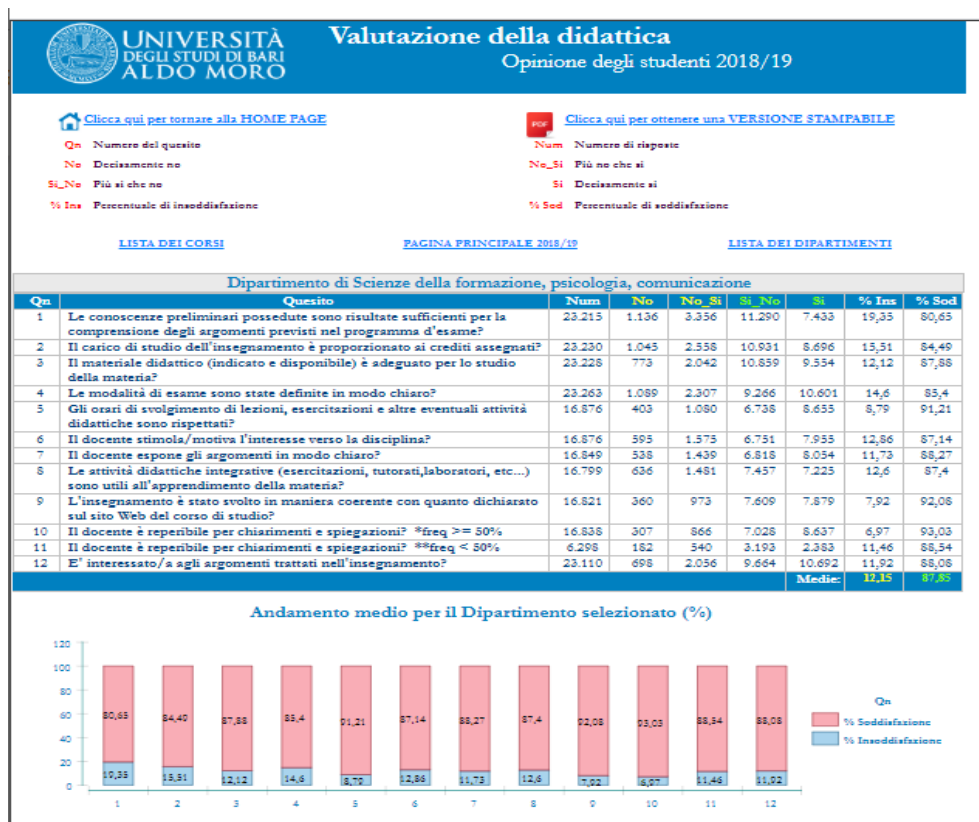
UNIVERSITÀ DEGLI STUDI DI BARI ALDO MORO

Valutazione della didattica
Opinione degli studenti 2018/19

Clicca qui per tornare alla HOME PAGE

Clicca qui per ottenere una VERSIONE STAMPABILE

Qn Numero del quesito
No Decisamente no
Si_No Più si che no
% Ins Percentuale di insoddisfazione

Num Numero di risposte
No_Si Più no che si
Si Decisamente si
% Sod Percentuale di soddisfazione

LISTA DEI CORSI PAGINA PRINCIPALE 2018/19 LISTA DEI DIPARTIMENTI

Dipartimento di Scienze della formazione, psicologia, comunicazione

| Qn | Quesito | Num | No | No_Si | Si_No | Si | % Ins | % Sod |
|---|---|---|---|---|---|---|---|---|
| 1 | Le conoscenze preliminari possedute sono risultate sufficienti per la comprensione degli argomenti previsti nel programma d'esame? | 23.215 | 1.136 | 3.356 | 11.290 | 7.433 | 19,35 | 80,65 |
| 2 | Il carico di studio dell'insegnamento è proporzionato ai crediti assegnati? | 23.230 | 1.045 | 2.558 | 10.931 | 8.696 | 15,51 | 84,49 |
| 3 | Il materiale didattico (indicato e disponibile) è adeguato per lo studio della materia? | 23.228 | 773 | 2.042 | 10.859 | 9.554 | 12,12 | 87,88 |
| 4 | Le modalità di esame sono state definite in modo chiaro? | 23.263 | 1.089 | 2.307 | 9.266 | 10.601 | 14,6 | 85,4 |
| 5 | Gli orari di svolgimento di lezioni, esercitazioni e altre eventuali attività didattiche sono rispettati? | 16.876 | 403 | 1.080 | 6.738 | 8.655 | 8,79 | 91,21 |
| 6 | Il docente stimola/motiva l'interesse verso la disciplina? | 16.876 | 595 | 1.575 | 6.751 | 7.955 | 12,86 | 87,14 |
| 7 | Il docente espone gli argomenti in modo chiaro? | 16.849 | 538 | 1.439 | 6.818 | 8.054 | 11,73 | 88,27 |
| 8 | Le attività didattiche integrative (esercitazioni, tutorati,laboratori, etc...) sono utili all'apprendimento della materia? | 16.799 | 636 | 1.481 | 7.457 | 7.225 | 12,6 | 87,4 |
| 9 | L'insegnamento è stato svolto in maniera coerente con quanto dichiarato sul sito Web del corso di studio? | 16.821 | 360 | 973 | 7.609 | 7.879 | 7,92 | 92,08 |
| 10 | Il docente è reperibile per chiarimenti e spiegazioni? *freq >= 50% | 16.838 | 307 | 866 | 7.028 | 8.637 | 6,97 | 93,03 |
| 11 | Il docente è reperibile per chiarimenti e spiegazioni? **freq < 50% | 6.298 | 182 | 540 | 3.193 | 2.383 | 11,46 | 88,54 |
| 12 | E' interessato/a agli argomenti trattati nell'insegnamento? | 23.110 | 698 | 2.056 | 9.664 | 10.692 | 11,92 | 88,08 |
| | | | | | | Medie: | 12,15 | 87,85 |

Andamento medio per il Dipartimento selezionato (%)

120
100
80
60
40
20
0

80,65 84,49 87,88 85,4 91,21 87,14 88,27 87,4 92,08 93,03 88,54 88,08
19,35 15,51 12,12 14,6 8,79 12,86 11,73 12,6 7,92 6,97 11,46 11,92

1 2 3 4 5 6 7 8 9 10 11 12

Qn
% Soddisfazione
% Insoddisfazione